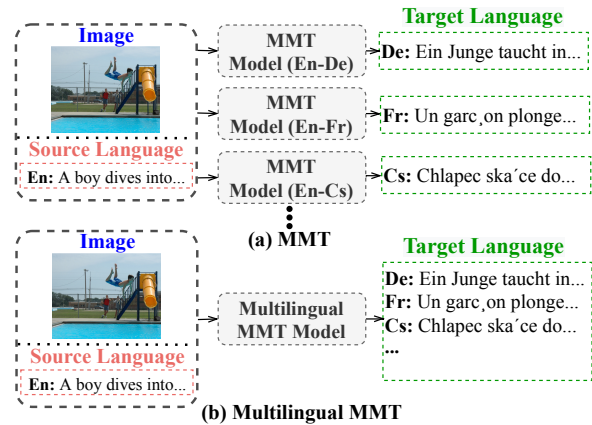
Image

Source Language

En: A boy dives into...

MMT Model (En-De)

MMT Model (En-Fr)

MMT Model (En-Cs)

Target Language

De: Ein Junge taucht in...

Fr: Un garc¸on plonge...

Cs: Chlapec ska´ce do...

(a) MMT

Image

Source Language

En: A boy dives into...

Multilingual MMT Model

Target Language

De: Ein Junge taucht in...
Fr: Un garc¸on plonge...
Cs: Chlapec ska´ce do...
...

(b) Multilingual MMT